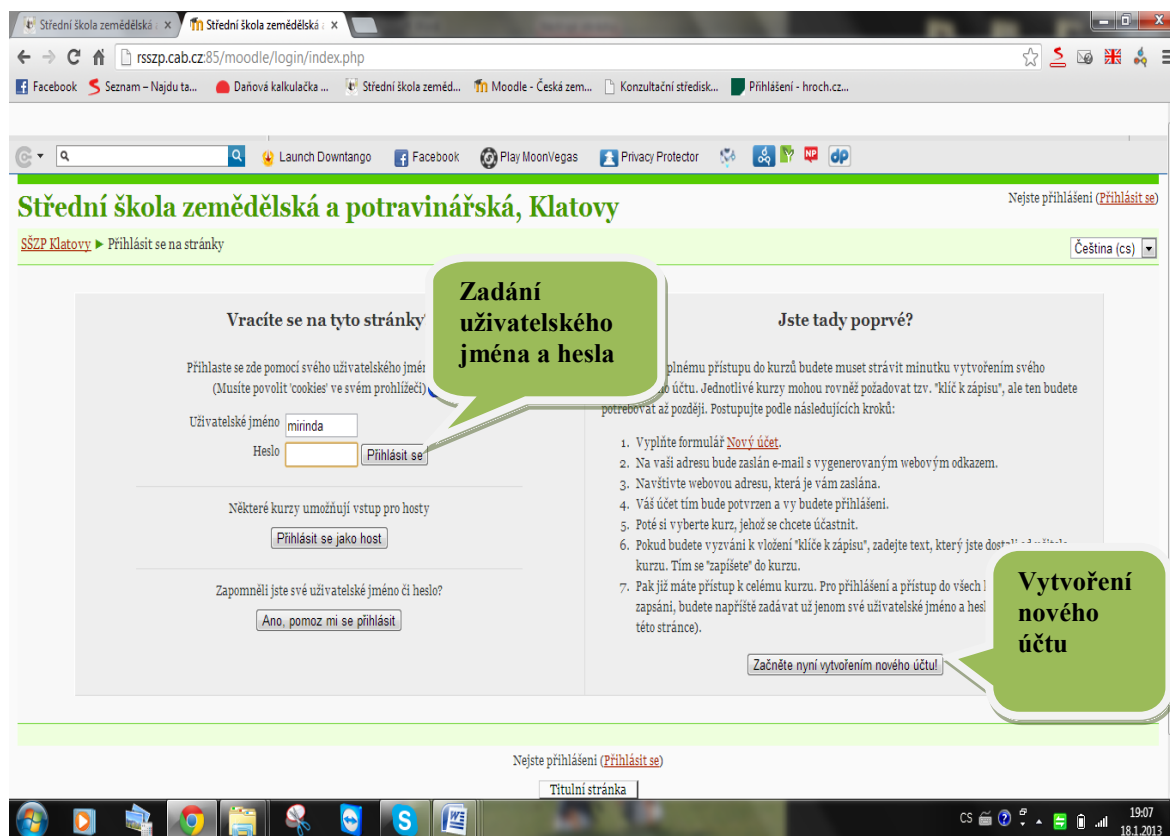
Střední škola zemědělská a ×
Střední škola zemědělská a ×
rsszp.cab.cz:85/moodle/login/index.php
Facebook
Seznam – Najdu ta...
Daňová kalkulačka ...
Střední škola zeměd...
Moodle - Česká zem...
Konzultační středisk...
Přihlášení - hroch.cz...
Launch Downtango
Facebook
Play MoonVegas
Privacy Protector
NP
dp

Střední škola zemědělská a potravinářská, Klatovy

Nejste přihlášeni (Přihlásit se)

SŠZP Klatovy ▶ Přihlásit se na stránky

Čeština (cs)

Vracíte se na tyto stránky?

Přihlaste se zde pomocí svého uživatelského jmé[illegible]
(Musíte povolit 'cookies' ve svém prohlížeči)

Uživatelské jméno mirinda
Heslo
Přihlásit se

Některé kurzy umožňují vstup pro hosty
Přihlásit se jako host

Zapomněli jste své uživatelské jméno či heslo?
Ano, pomoz mi se přihlásit

Zadání uživatelského jména a hesla

Jste tady poprvé?

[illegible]plnému přístupu do kurzů budete muset strávit minutku vytvořením svého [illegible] účtu. Jednotlivé kurzy mohou rovněž požadovat tzv. "klíč k zápisu", ale ten budete potřebovat až později. Postupujte podle následujících kroků:

1. Vyplňte formulář Nový účet.
2. Na vaši adresu bude zaslán e-mail s vygenerovaným webovým odkazem.
3. Navštivte webovou adresu, která je vám zaslána.
4. Váš účet tím bude potvrzen a vy budete přihlášeni.
5. Poté si vyberte kurz, jehož se chcete účastnit.
6. Pokud budete vyzváni k vložení "klíče k zápisu", zadejte text, který jste dostali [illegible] kurzu. Tím se "zapíšete" do kurzu.
7. Pak již máte přístup k celému kurzu. Pro přihlášení a přístup do všech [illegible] zapsáni, budete napříště zadávat už jenom své uživatelské jméno a hesl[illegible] této stránce).

Začněte nyní vytvořením nového účtu!

Vytvoření nového účtu

Nejste přihlášeni (Přihlásit se)
Titulní stránka

CS
19:07
18.1.2013